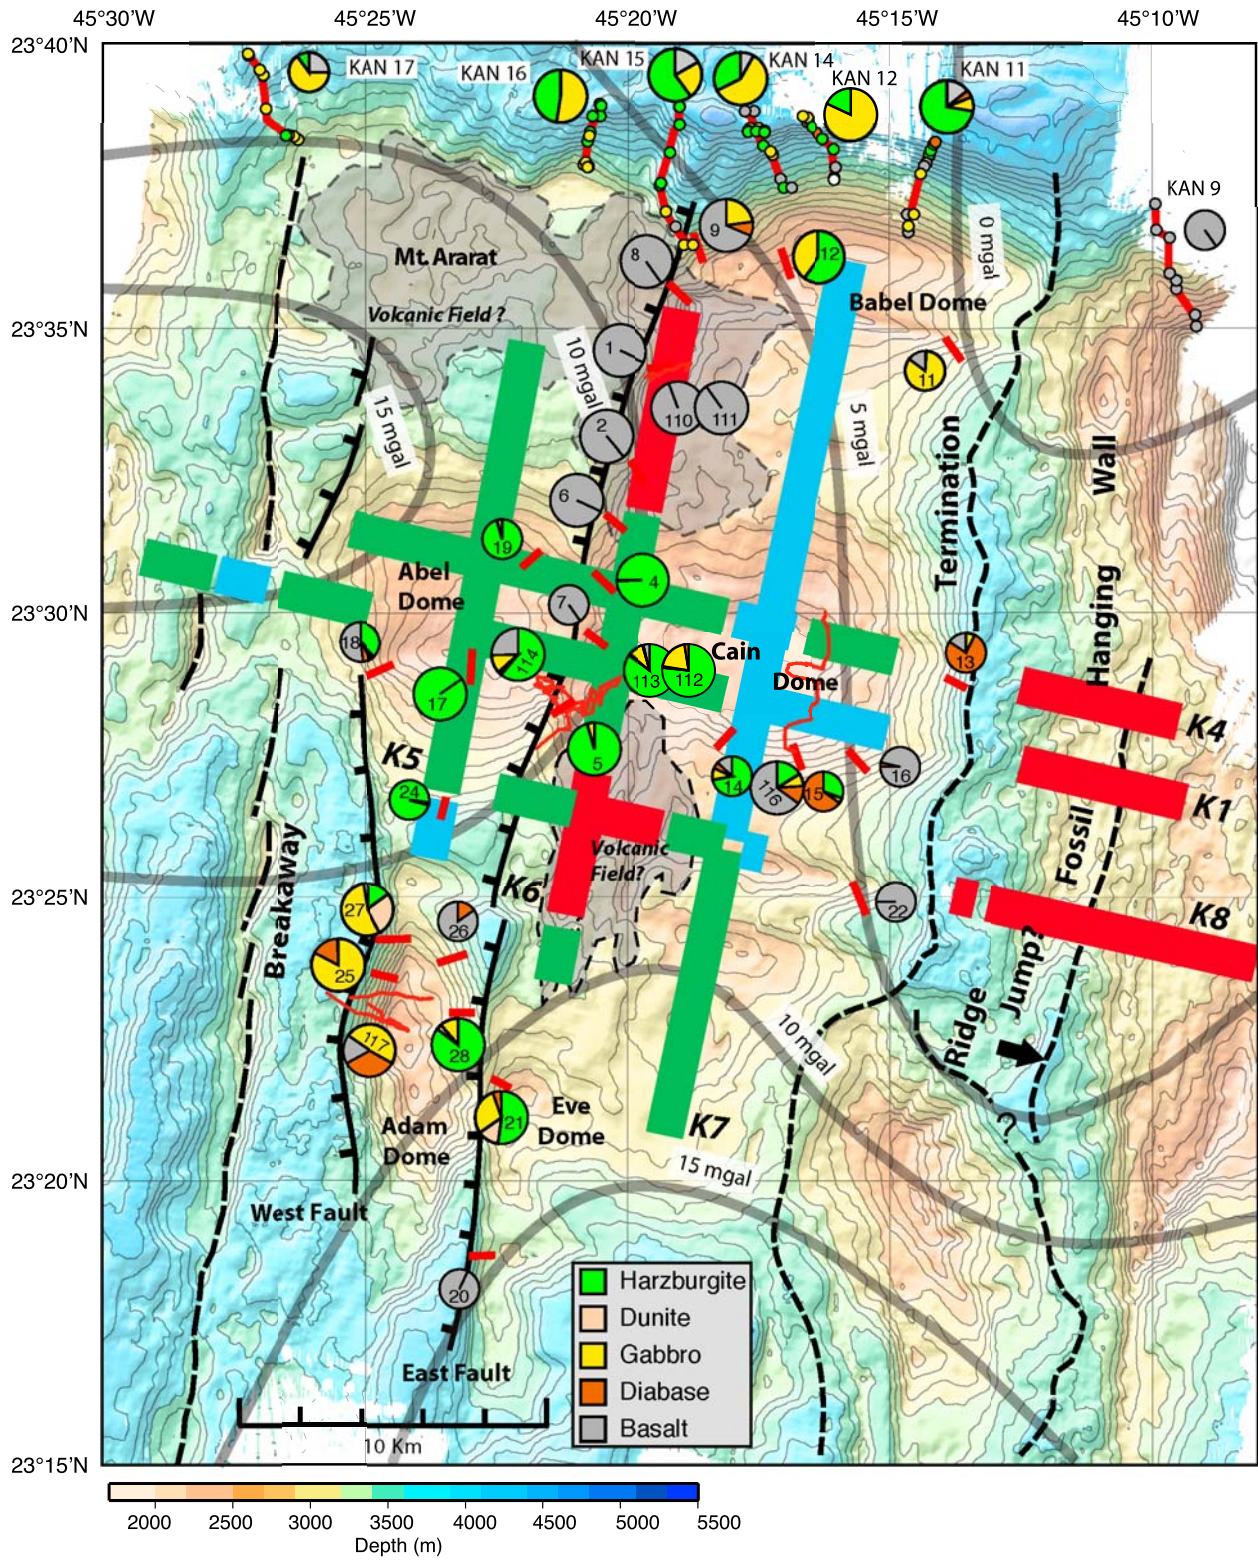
45°30'W 45°25'W 45°20'W 45°15'W 45°10'W

23°40'N
23°35'N
23°30'N
23°25'N
23°20'N
23°15'N

KAN 17
KAN 16
KAN 15
KAN 14
KAN 12
KAN 11
KAN 9

Mt. Ararat
Volcanic Field ?
Babel Dome
0 mgal
10 mgal
15 mgal
5 mgal
Termination
Wall
Hanging
Fossil
Jump?
Ridge
Abel Dome
Cain Dome
Volcanic Field?
Breakaway
West Fault
East Fault
Adam Dome
Eve Dome
10 mgal
15 mgal

K4
K1
K8
K5
K6
K7

8 9 12 1 110 111 2 11 6 19 4 7 18 114 113 112 17 5 13 14 116 15 16 24 22 27 26 25 117 28 21 20

Harzburgite
Dunite
Gabbro
Diabase
Basalt

10 Km

2000 2500 3000 3500 4000 4500 5000 5500
Depth (m)